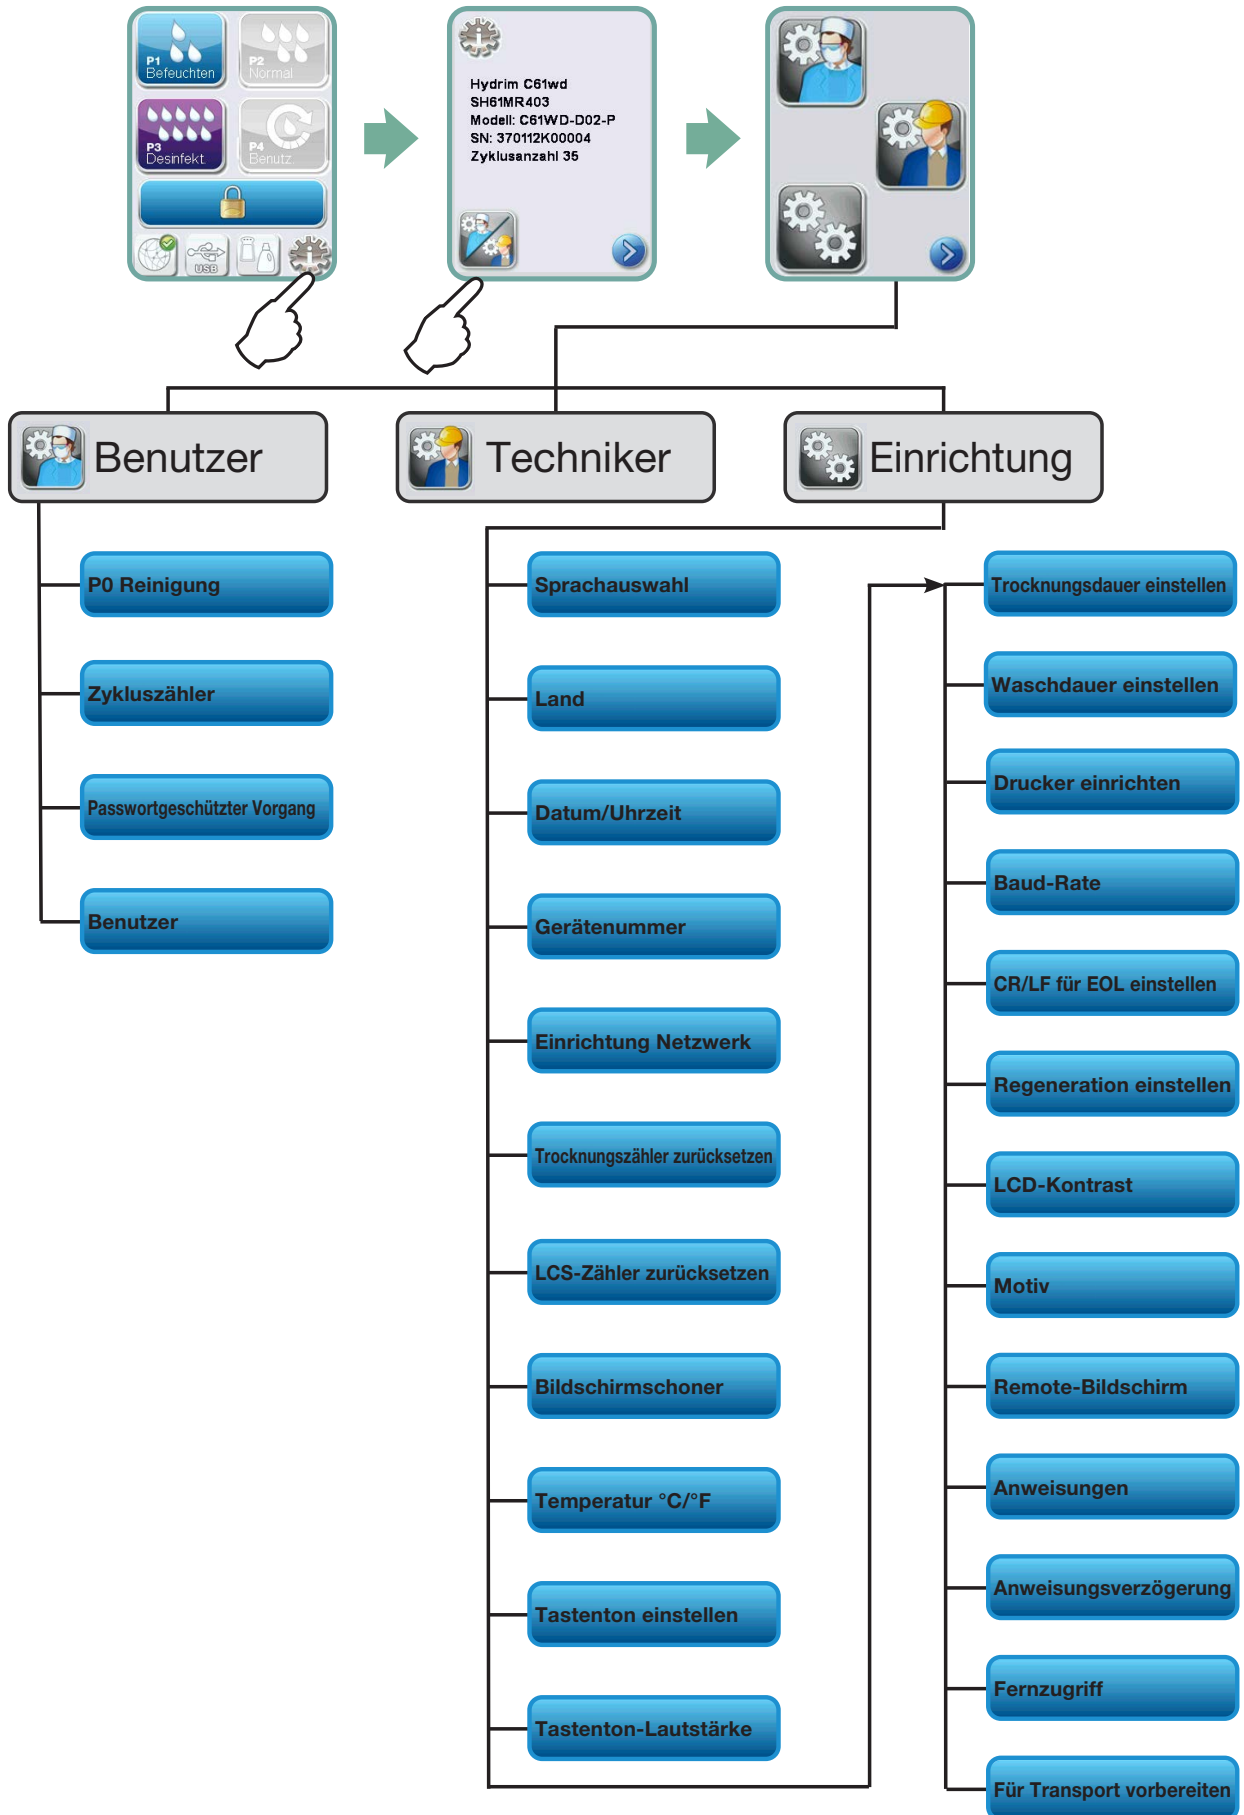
P1 Befeuchten
P2 Normal
P3 Desinfekt.
P4 Benutz.
USB

Hydrim C61wd
SH61MR403
Modell: C61WD-D02-P
SN: 370112K00004
Zyklusanzahl 35

Benutzer

Techniker

Einrichtung

P0 Reinigung

Zykluszähler

Passwortgeschützter Vorgang

Benutzer

Sprachauswahl

Land

Datum/Uhrzeit

Gerätenummer

Einrichtung Netzwerk

Trocknungszähler zurücksetzen

LCS-Zähler zurücksetzen

Bildschirmschoner

Temperatur °C/°F

Tastenton einstellen

Tastenton-Lautstärke

Trocknungsdauer einstellen

Waschdauer einstellen

Drucker einrichten

Baud-Rate

CR/LF für EOL einstellen

Regeneration einstellen

LCD-Kontrast

Motiv

Remote-Bildschirm

Anweisungen

Anweisungsverzögerung

Fernzugriff

Für Transport vorbereiten